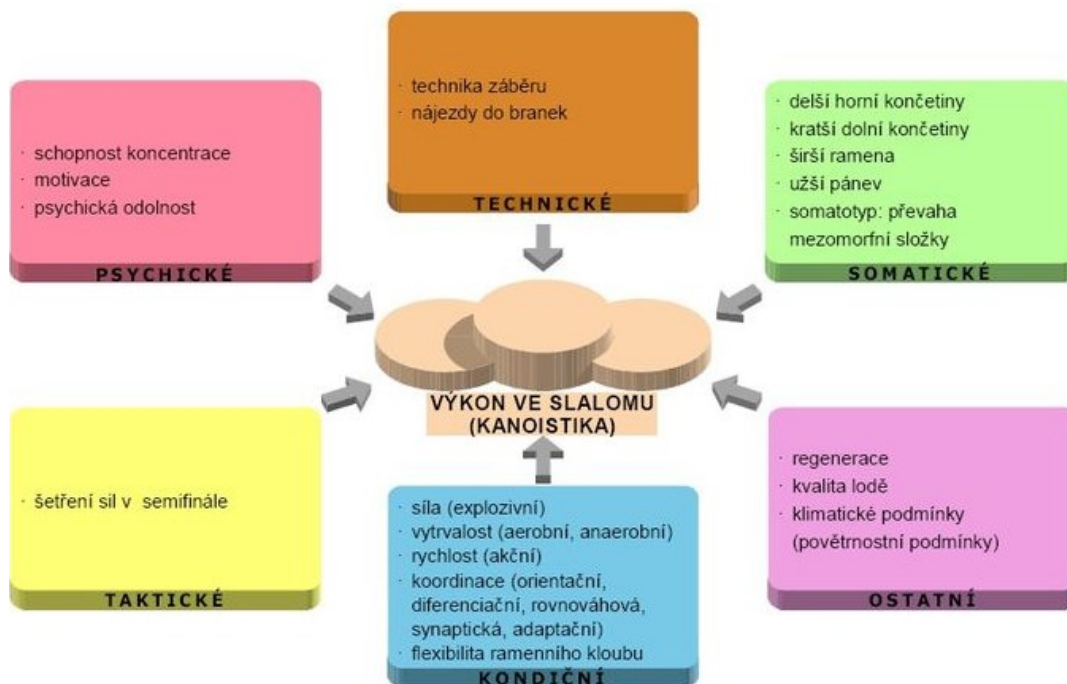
· technika záběru
· nájezdy do branek

TECHNICKÉ

· schopnost koncentrace
· motivace
· psychická odolnost

PSYCHICKÉ

· delší horní končetiny
· kratší dolní končetiny
· širší ramena
· užší pánev
· somatotyp: převaha mezomorfní složky

SOMATICKÉ

VÝKON VE SLALOMU (KANOISTIKA)

· šetření sil v semifinále

TAKTICKÉ

· síla (explozivní)
· vytrvalost (aerobní, anaerobní)
· rychlost (akční)
· koordinace (orientační, diferenciační, rovnováhová, synaptická, adaptační)
· flexibilita ramenního kloubu

KONDIČNÍ

· regenerace
· kvalita lodě
· klimatické podmínky (povětrnostní podmínky)

OSTATNÍ